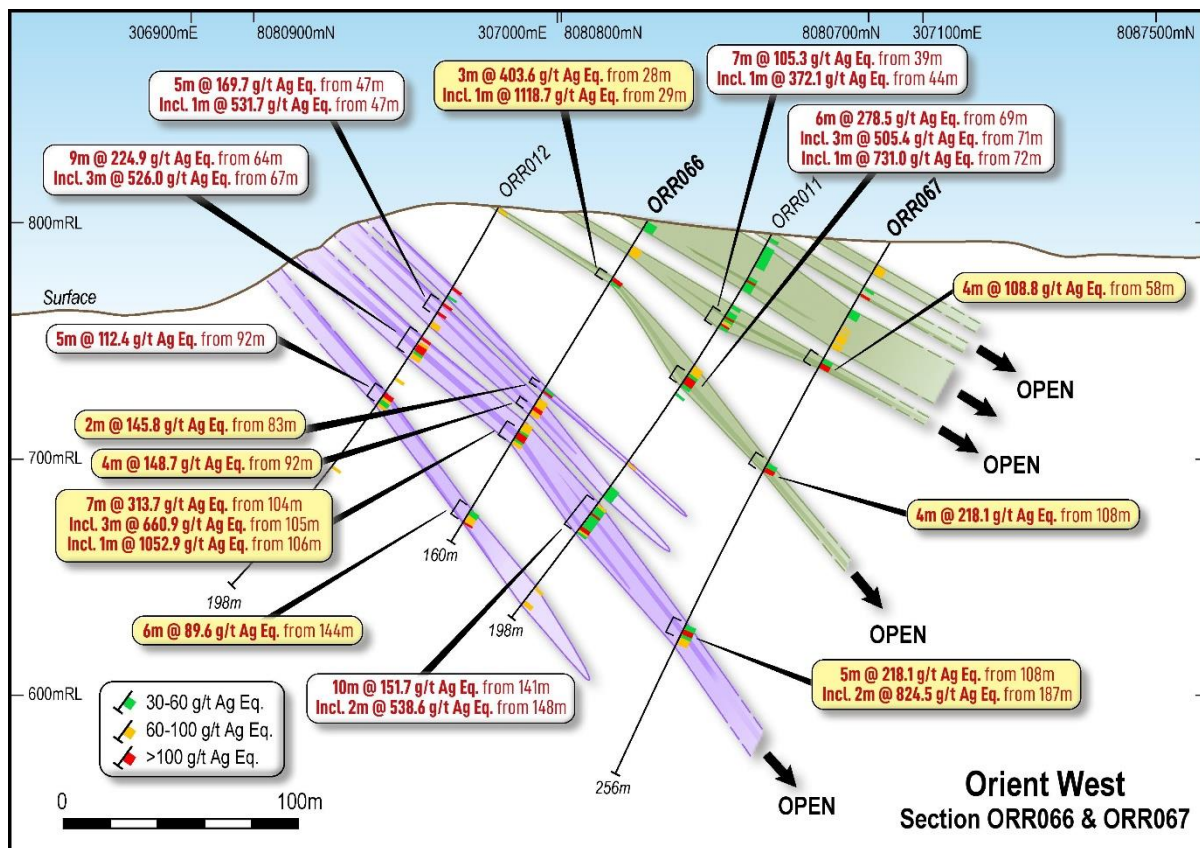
306900mE 8080900mN 307000mE 8080800mN 8080700mN 307100mE 8087500mN

5m @ 169.7 g/t Ag Eq. from 47m
Incl. 1m @ 531.7 g/t Ag Eq. from 47m

3m @ 403.6 g/t Ag Eq. from 28m
Incl. 1m @ 1118.7 g/t Ag Eq. from 29m

7m @ 105.3 g/t Ag Eq. from 39m
Incl. 1m @ 372.1 g/t Ag Eq. from 44m

6m @ 278.5 g/t Ag Eq. from 69m
Incl. 3m @ 505.4 g/t Ag Eq. from 71m
Incl. 1m @ 731.0 g/t Ag Eq. from 72m

9m @ 224.9 g/t Ag Eq. from 64m
Incl. 3m @ 526.0 g/t Ag Eq. from 67m

ORR012
ORR066
ORR011
ORR067

800mRL

Surface

4m @ 108.8 g/t Ag Eq. from 58m

5m @ 112.4 g/t Ag Eq. from 92m

OPEN

2m @ 145.8 g/t Ag Eq. from 83m

OPEN

700mRL

4m @ 148.7 g/t Ag Eq. from 92m

7m @ 313.7 g/t Ag Eq. from 104m
Incl. 3m @ 660.9 g/t Ag Eq. from 105m
Incl. 1m @ 1052.9 g/t Ag Eq. from 106m

4m @ 218.1 g/t Ag Eq. from 108m

160m

198m

OPEN

6m @ 89.6 g/t Ag Eq. from 144m

198m

5m @ 218.1 g/t Ag Eq. from 108m
Incl. 2m @ 824.5 g/t Ag Eq. from 187m

600mRL

30-60 g/t Ag Eq.
60-100 g/t Ag Eq.
>100 g/t Ag Eq.

10m @ 151.7 g/t Ag Eq. from 141m
Incl. 2m @ 538.6 g/t Ag Eq. from 148m

256m

0 100m

OPEN

Orient West
Section ORR066 & ORR067